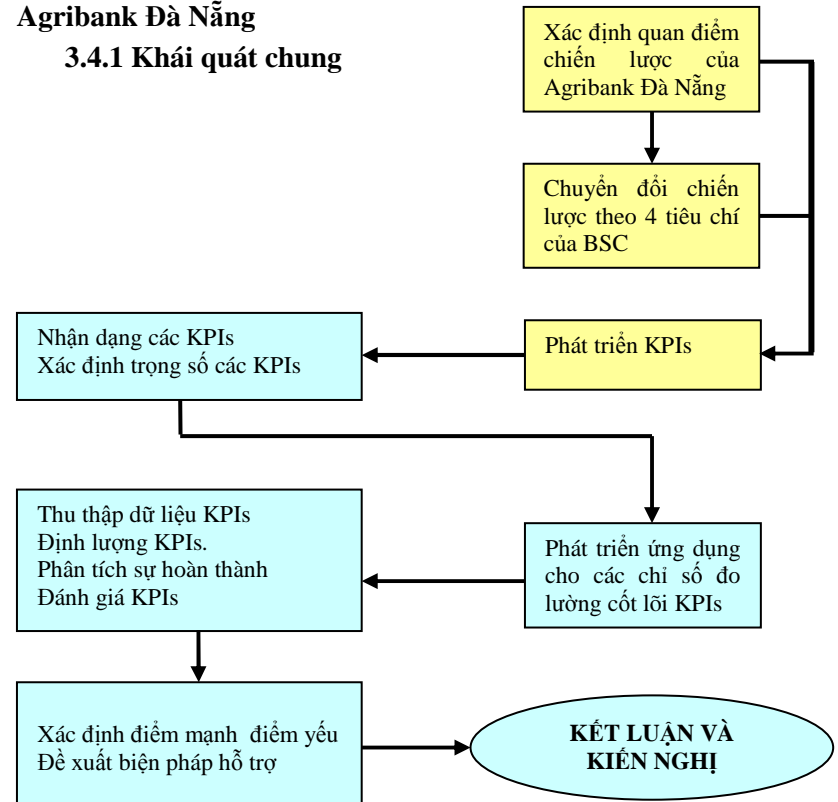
Agribank Đà Nẵng

3.4.1 Khái quát chung

Xác định quan điểm chiến lược của Agribank Đà Nẵng

Chuyển đổi chiến lược theo 4 tiêu chí của BSC

Nhận dạng các KPIs
Xác định trọng số các KPIs

Phát triển KPIs

Thu thập dữ liệu KPIs
Định lượng KPIs.
Phân tích sự hoàn thành
Đánh giá KPIs

Phát triển ứng dụng cho các chỉ số đo lường cốt lõi KPIs

Xác định điểm mạnh điểm yếu
Đề xuất biện pháp hỗ trợ

KẾT LUẬN VÀ KIẾN NGHỊ